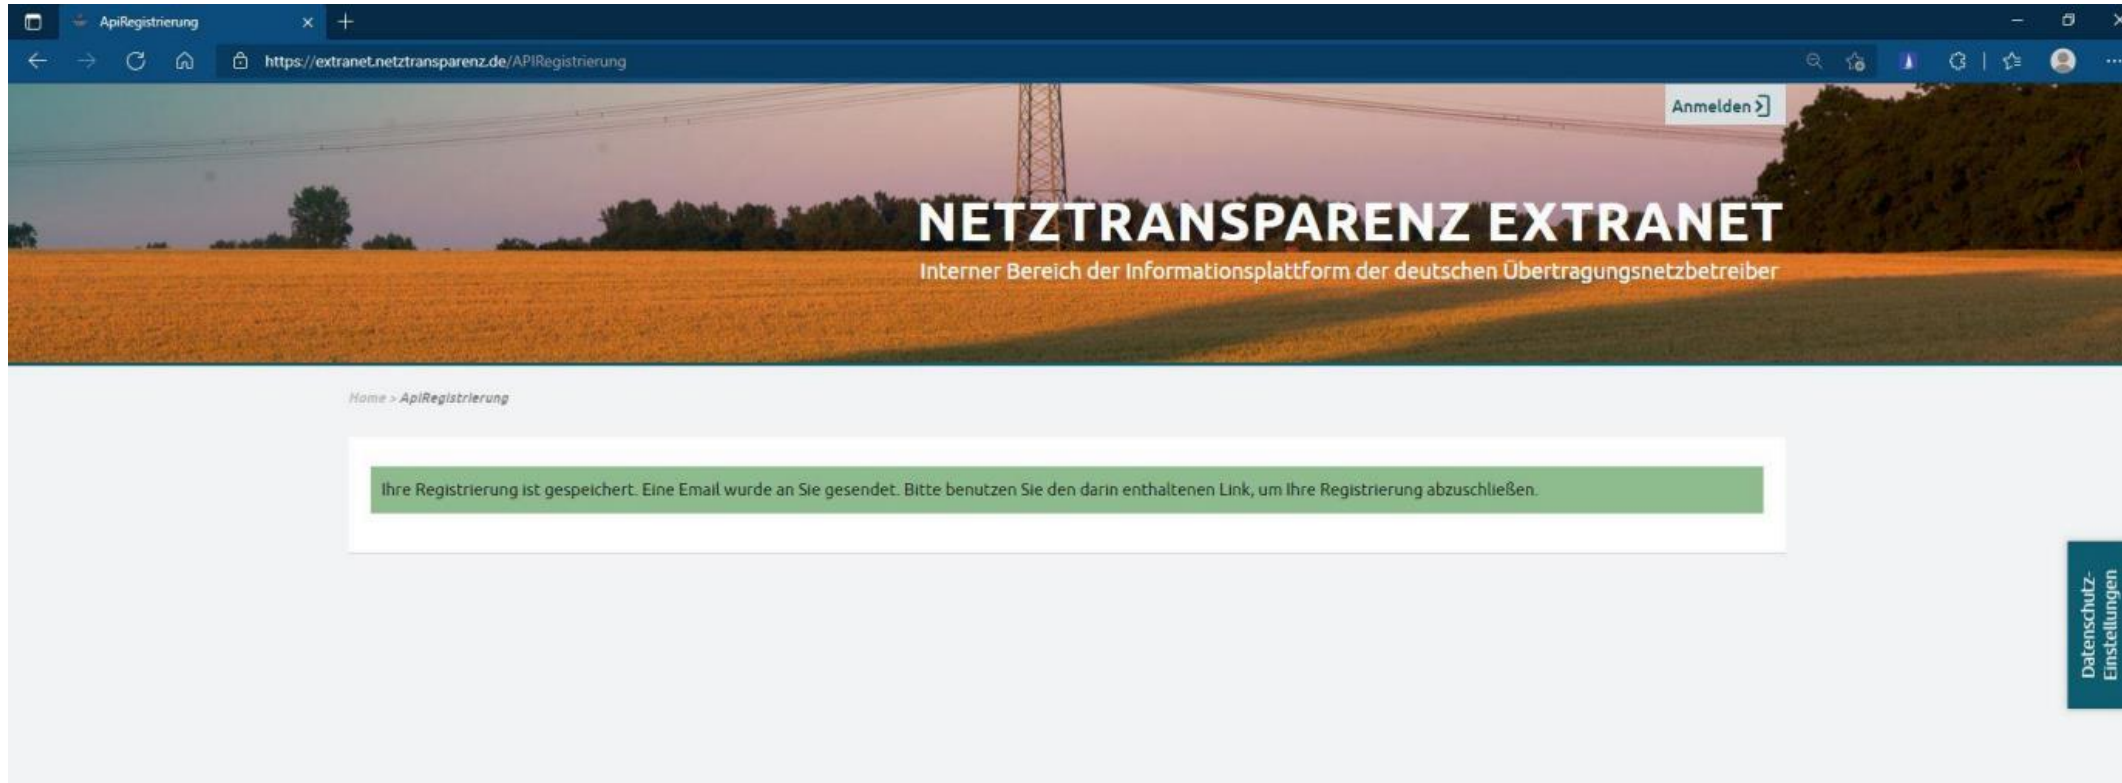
ApiRegistrierung

https://extranet.netztransparenz.de/APIRegistrierung

Anmelden

NETZTRANSPARENZ EXTRANET

Interner Bereich der Informationsplattform der deutschen Übertragungsnetzbetreiber

Home > ApiRegistrierung

Ihre Registrierung ist gespeichert. Eine Email wurde an Sie gesendet. Bitte benutzen Sie den darin enthaltenen Link, um Ihre Registrierung abzuschließen.

Datenschutz-Einstellungen